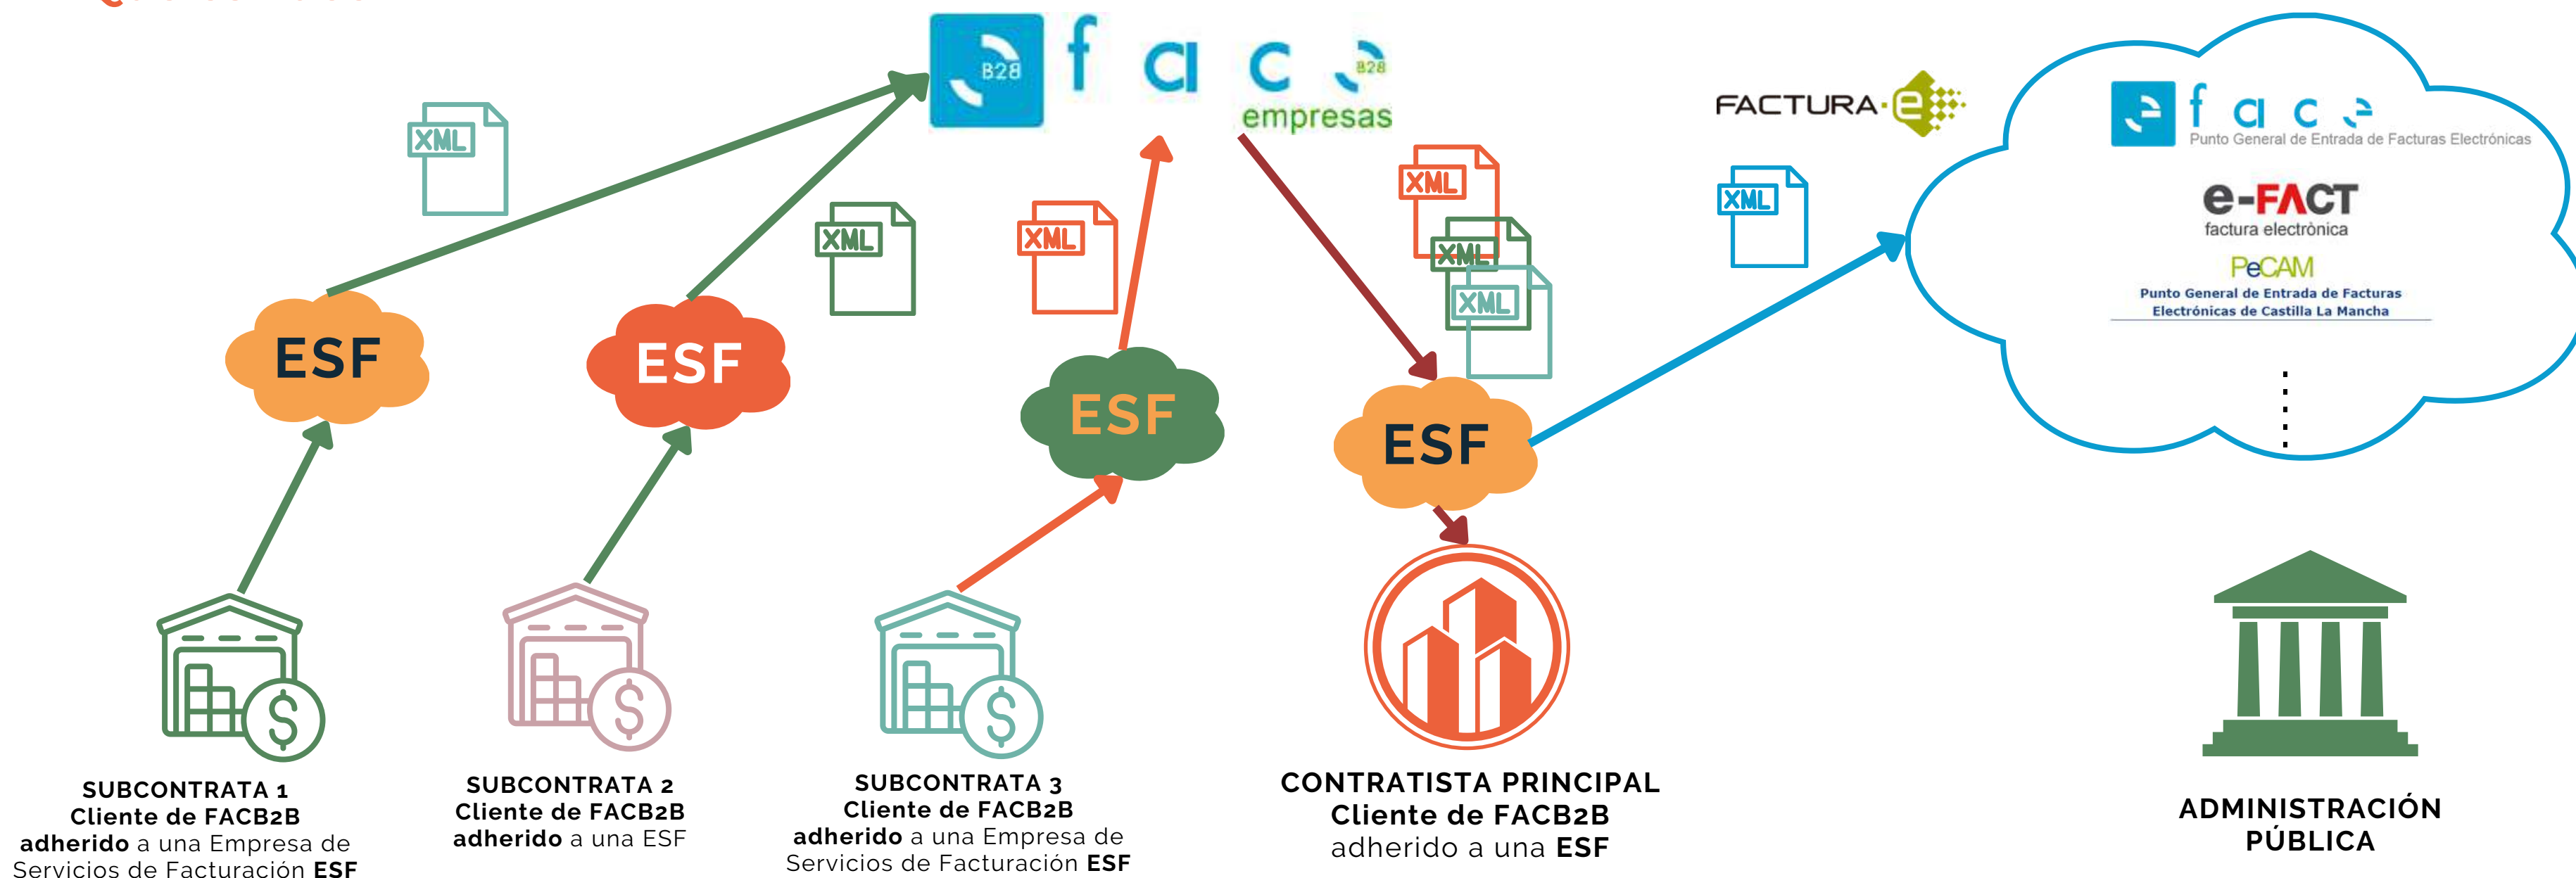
B28 f a c e B28 empresas

XML

XML

XML

XML

XML

XML

XML

FACTURA·e

f a c e
Punto General de Entrada de Facturas Electrónicas

e-FACT
factura electrònica

PeCAM
Punto General de Entrada de Facturas Electrónicas de Castilla La Mancha

ESF

ESF

ESF

ESF

SUBCONTRATA 1
Cliente de FACB2B
**adherido** a una Empresa de Servicios de Facturación **ESF**

SUBCONTRATA 2
Cliente de FACB2B
**adherido** a una ESF

SUBCONTRATA 3
Cliente de FACB2B
**adherido** a una Empresa de Servicios de Facturación **ESF**

CONTRATISTA PRINCIPAL
Cliente de FACB2B
adherido a una **ESF**

ADMINISTRACIÓN PÚBLICA